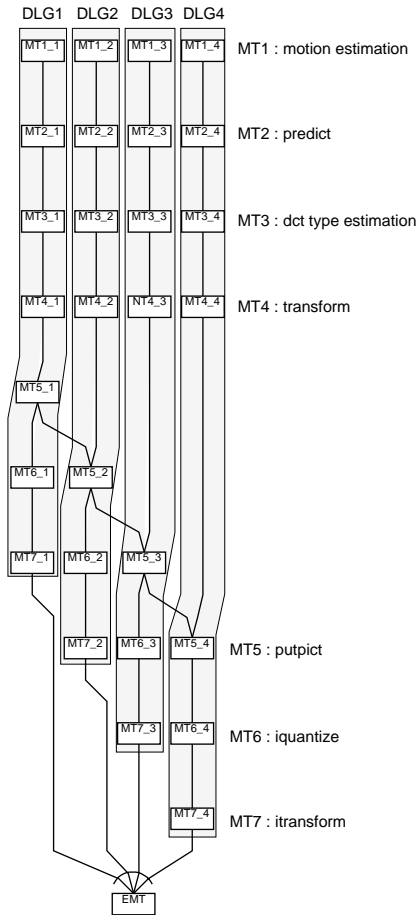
DLG1 DLG2 DLG3 DLG4

MT1_1 MT1_2 MT1_3 MT1_4 MT1 : motion estimation

MT2_1 MT2_2 MT2_3 MT2_4 MT2 : predict

MT3_1 MT3_2 MT3_3 MT3_4 MT3 : dct type estimation

MT4_1 MT4_2 NT4_3 MT4_4 MT4 : transform

MT5_1

MT6_1 MT5_2

MT7_1 MT6_2 MT5_3

MT7_2 MT6_3 MT5_4 MT5 : putpict

MT7_3 MT6_4 MT6 : iquantize

MT7_4 MT7 : itransform

EMT